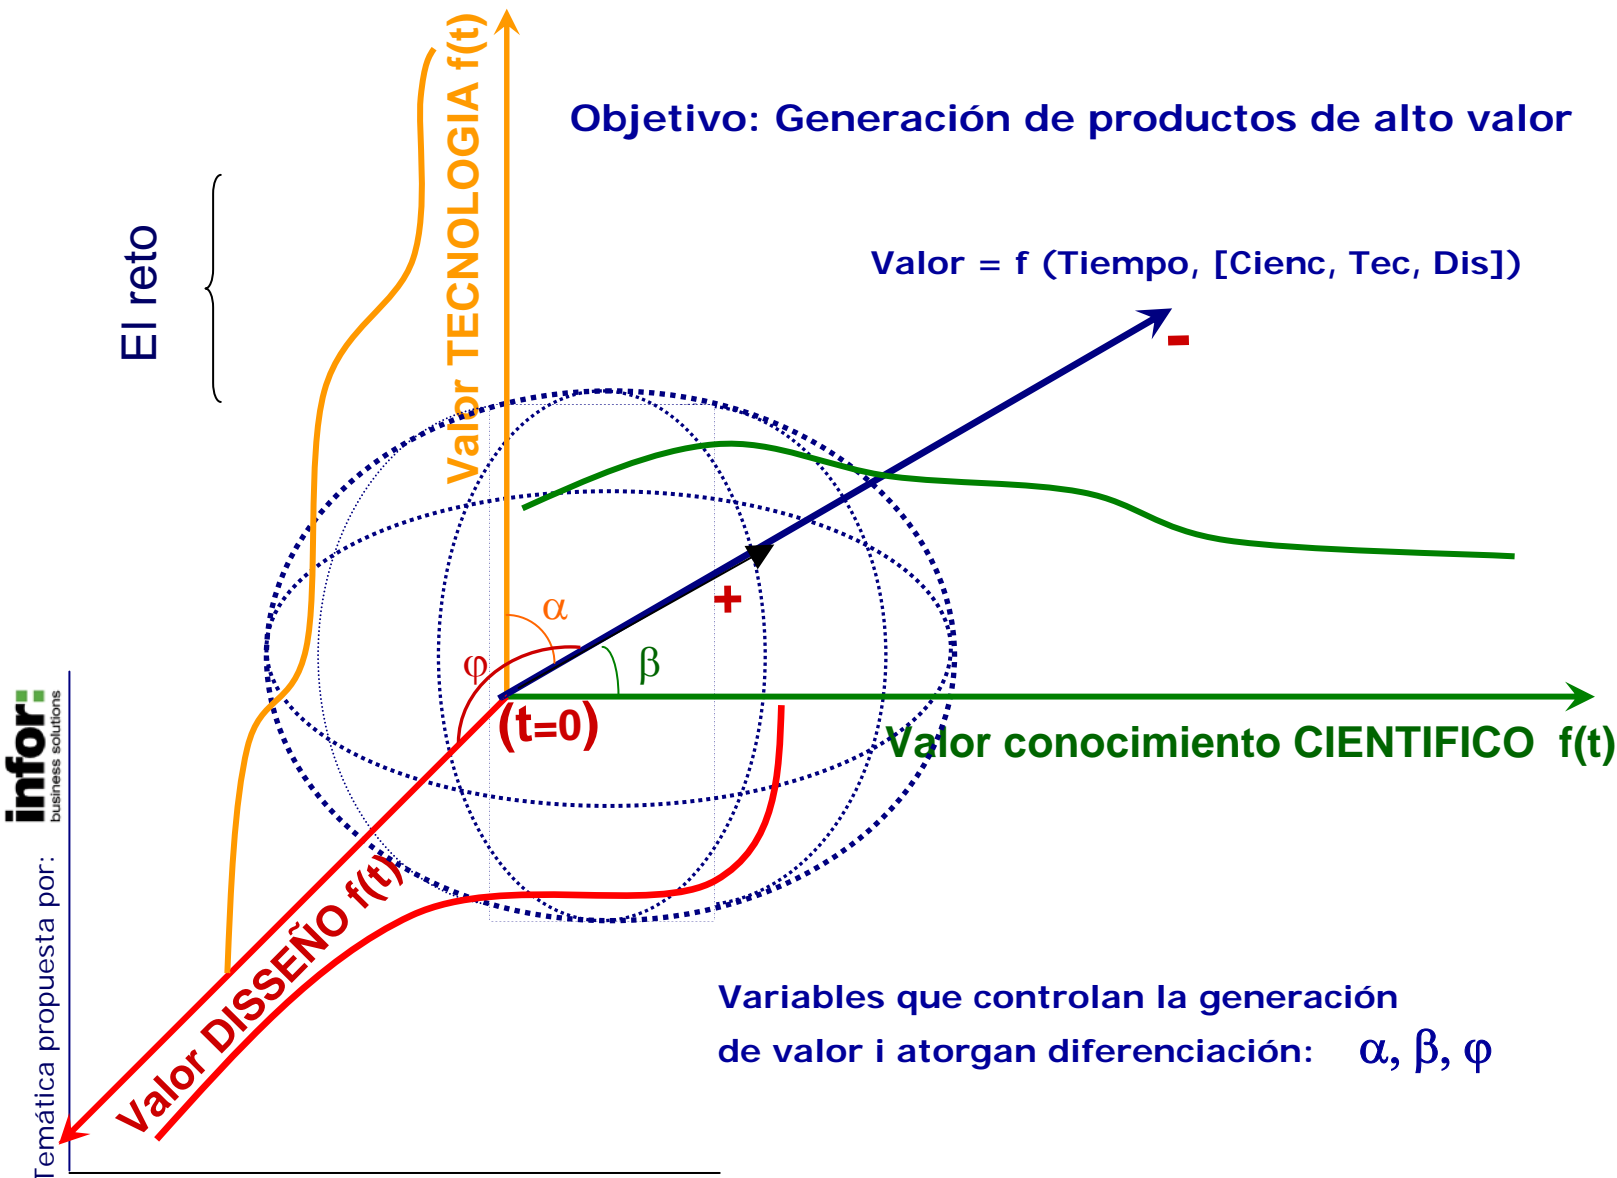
Valor TECNOLOGIA f(t)

Objetivo: Generación de productos de alto valor

El reto

Valor = f (Tiempo, [Cienc, Tec, Dis])

-

+

$\alpha$

$\varphi$

$\beta$

(t=0)

Valor conocimiento CIENTIFICO f(t)

infor business solutions

Temática propuesta por:

Valor DISSEÑO f(t)

Variables que controlan la generación de valor i atorgan diferenciación: $\alpha, \beta, \varphi$